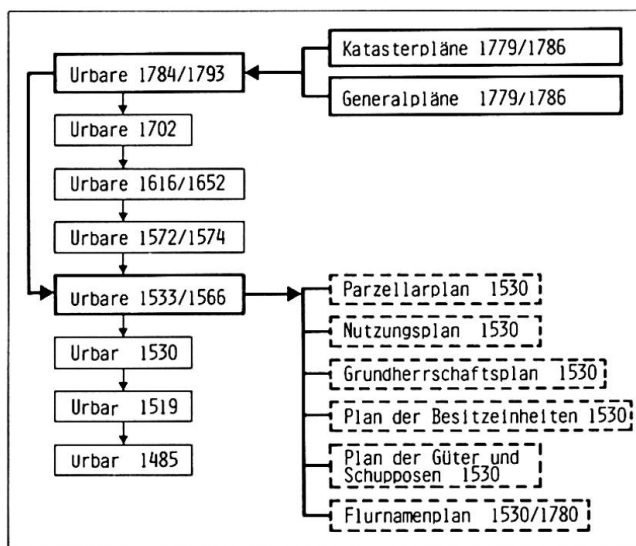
Katasterpläne 1779/1786

Generalpläne 1779/1786

Urbare 1784/1793

Urbare 1702

Urbare 1616/1652

Urbare 1572/1574

Urbare 1533/1566

Urbar 1530

Urbar 1519

Urbar 1485

Parzellarplan 1530

Nutzungsplan 1530

Grundherrschaftsplan 1530

Plan der Besitzeinheiten 1530

Plan der Güter und Schupposen 1530

Flurnamenplan 1530/1780